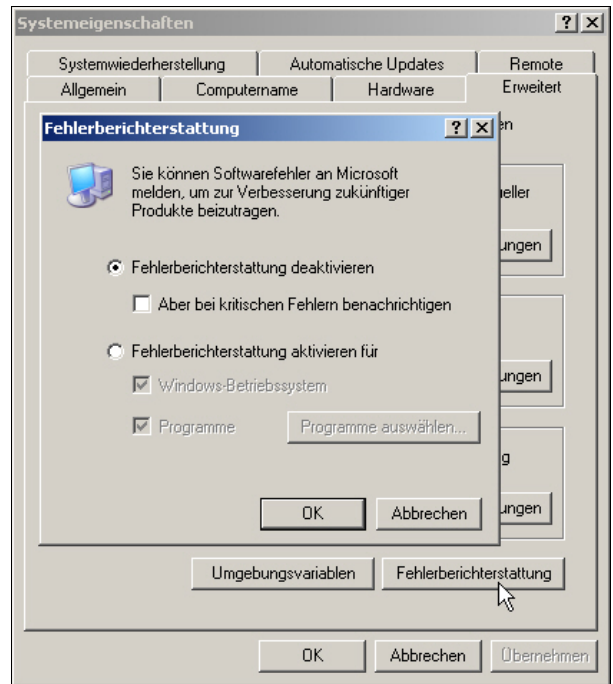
Systemeigenschaften
?
×
Systemwiederherstellung
Automatische Updates
Remote
Allgemein
Computername
Hardware
Erweitert
Fehlerberichterstattung
?
×
en
Sie können Softwarefehler an Microsoft melden, um zur Verbesserung zukünftiger Produkte beizutragen.
eller
Fehlerberichterstattung deaktivieren
ungen
Aber bei kritischen Fehlern benachrichtigen
Fehlerberichterstattung aktivieren für
Windows-Betriebssystem
ungen
Programme
Programme auswählen...
g
OK
Abbrechen
ungen
Umgebungsvariablen
Fehlerberichterstattung
OK
Abbrechen
Übernehmen